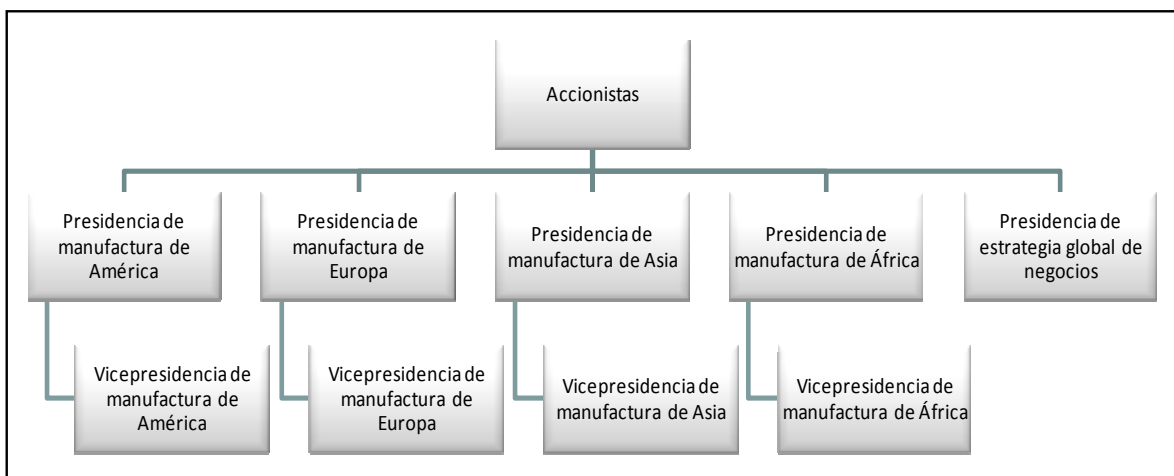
Accionistas

Presidencia de manufactura de América

Presidencia de manufactura de Europa

Presidencia de manufactura de Asia

Presidencia de manufactura de África

Presidencia de estrategia global de negocios

Vicepresidencia de manufactura de América

Vicepresidencia de manufactura de Europa

Vicepresidencia de manufactura de Asia

Vicepresidencia de manufactura de África